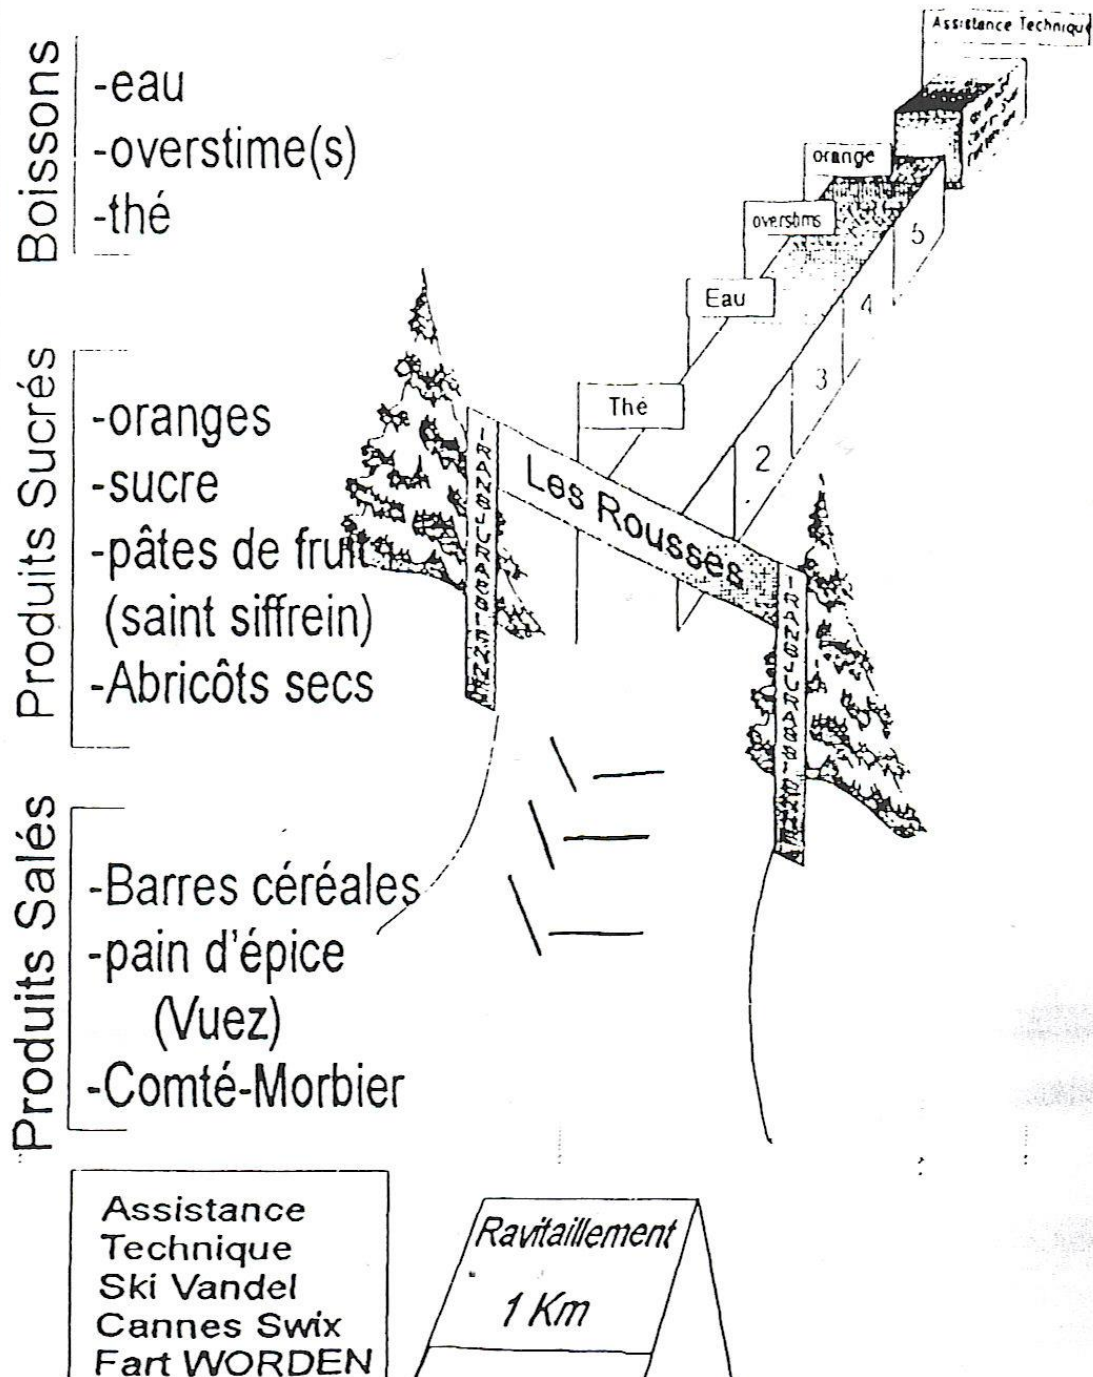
Boissons
-eau
-overstime(s)
-thé

Produits Sucrés
-oranges
-sucre
-pâtes de fruit
(saint siffrein)
-Abricôts secs

Produits Salés
-Barres céréales
-pain d'épice
(Vuez)
-Comté-Morbier

Assistance Technique
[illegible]
orange
overstims
Eau
Thé
5
4
3
2
TRANSJURASSIENNE
Les Rousses
TRANSJURASSIENNE

Assistance
Technique
Ski Vandel
Cannes Swix
Fart WORDEN

Ravitaillement
1 Km